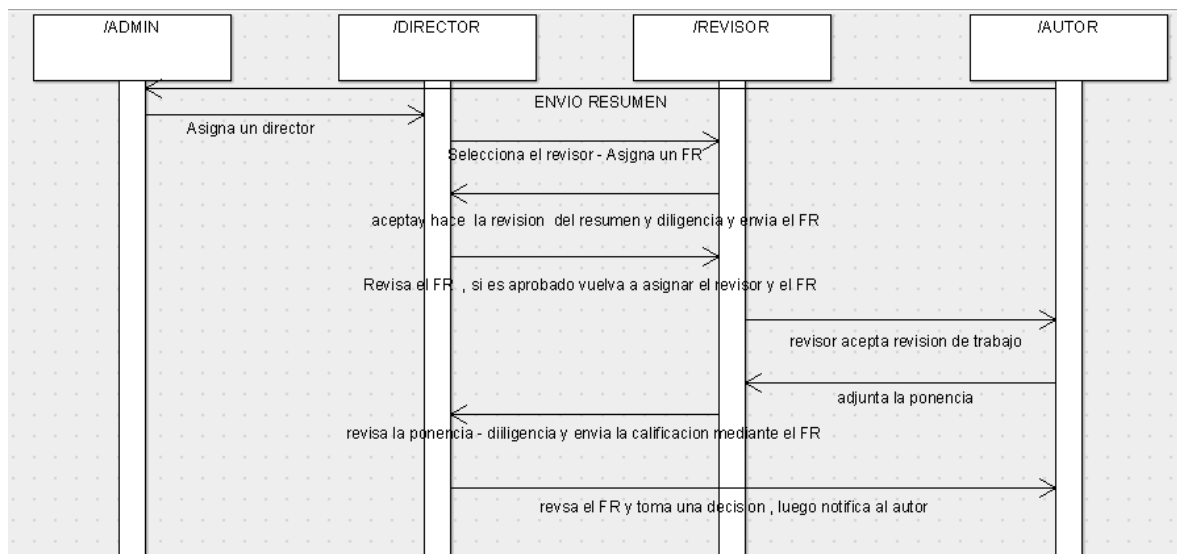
/ADMIN

/DIRECTOR

/REVISOR

/AUTOR

ENVIO RESUMEN

Asigna un director

Selecciona el revisor - Asigna un FR

aceptay hace la revision del resumen y diligencia y envia el FR

Revisa el FR , si es aprobado vuelva a asignar el revisor y el FR

revisor acepta revision de trabajo

adjunta la ponencia

revisa la ponencia - diiligencia y envia la calificacion mediante el FR

revsa el FR y toma una decision , luego notifica al autor